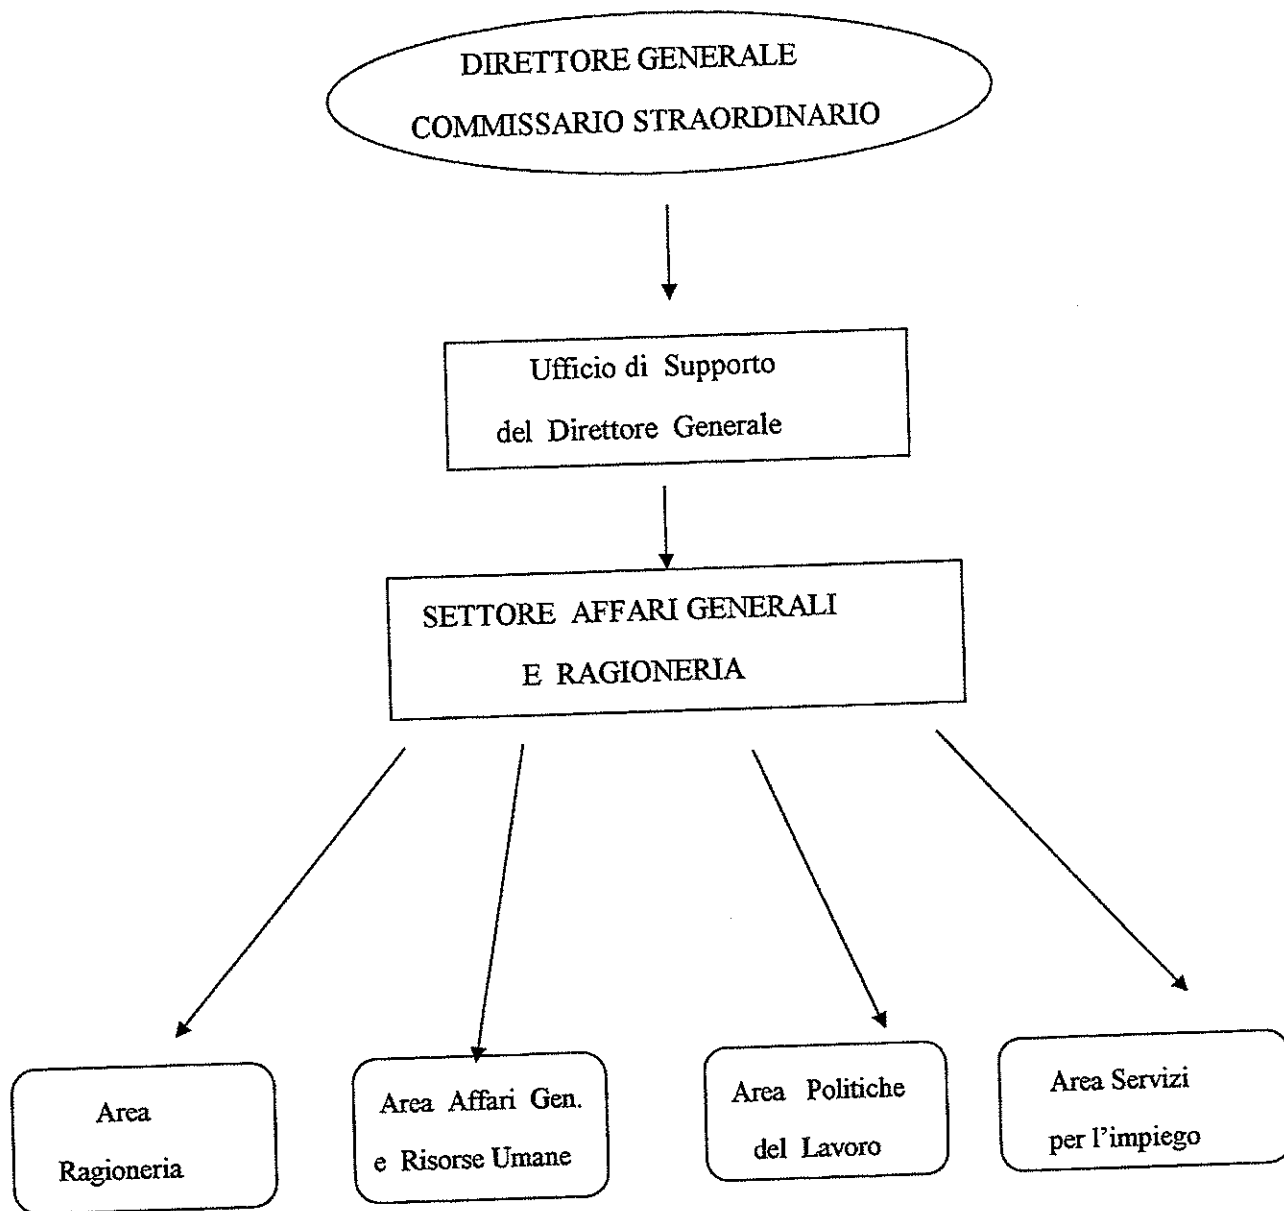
DIRETTORE GENERALE
COMMISSARIO STRAORDINARIO

Ufficio di Supporto
del Direttore Generale

SETTORE AFFARI GENERALI
E RAGIONERIA

Area
Ragioneria

Area Affari Gen.
e Risorse Umane

Area Politiche
del Lavoro

Area Servizi
per l'impiego